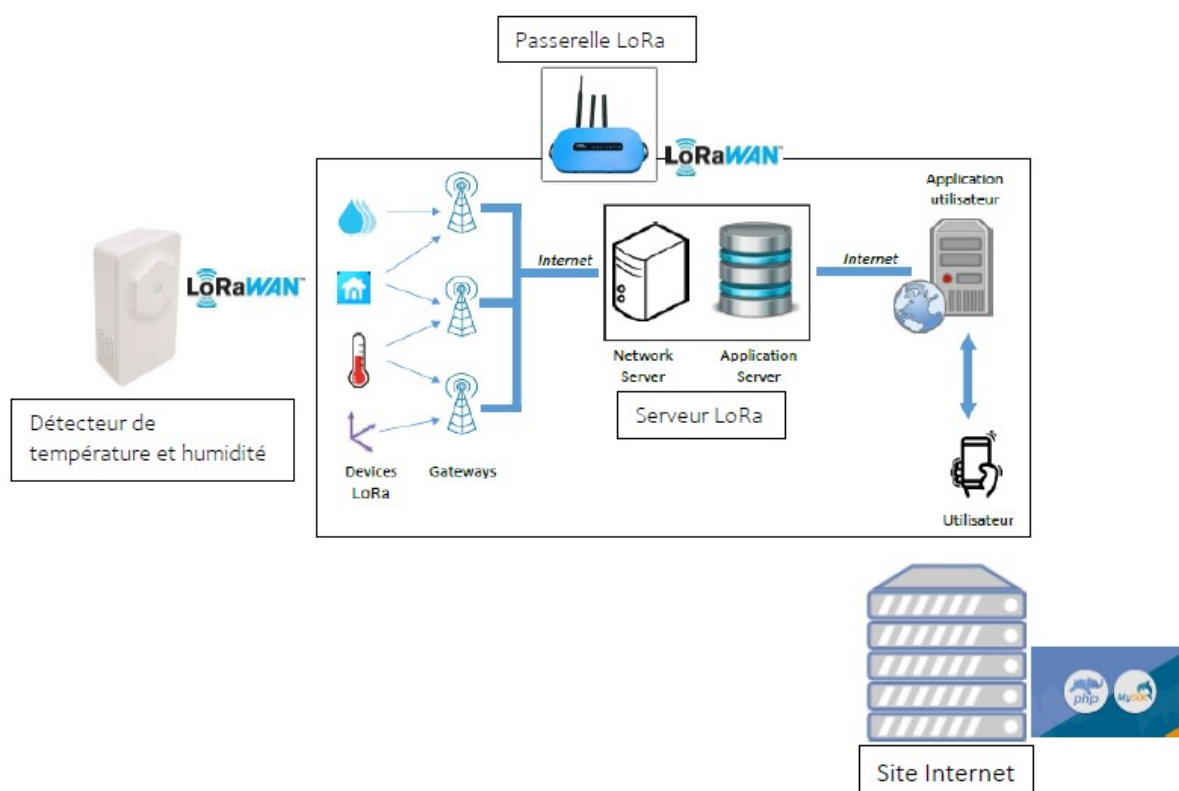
Passerelle LoRa

LoRaWAN

Application utilisateur

Internet

Internet

LoRaWAN

Network Server

Application Server

Serveur LoRa

Détecteur de température et humidité

Devices LoRa

Gateways

Utilisateur

php

MySQL

Site Internet